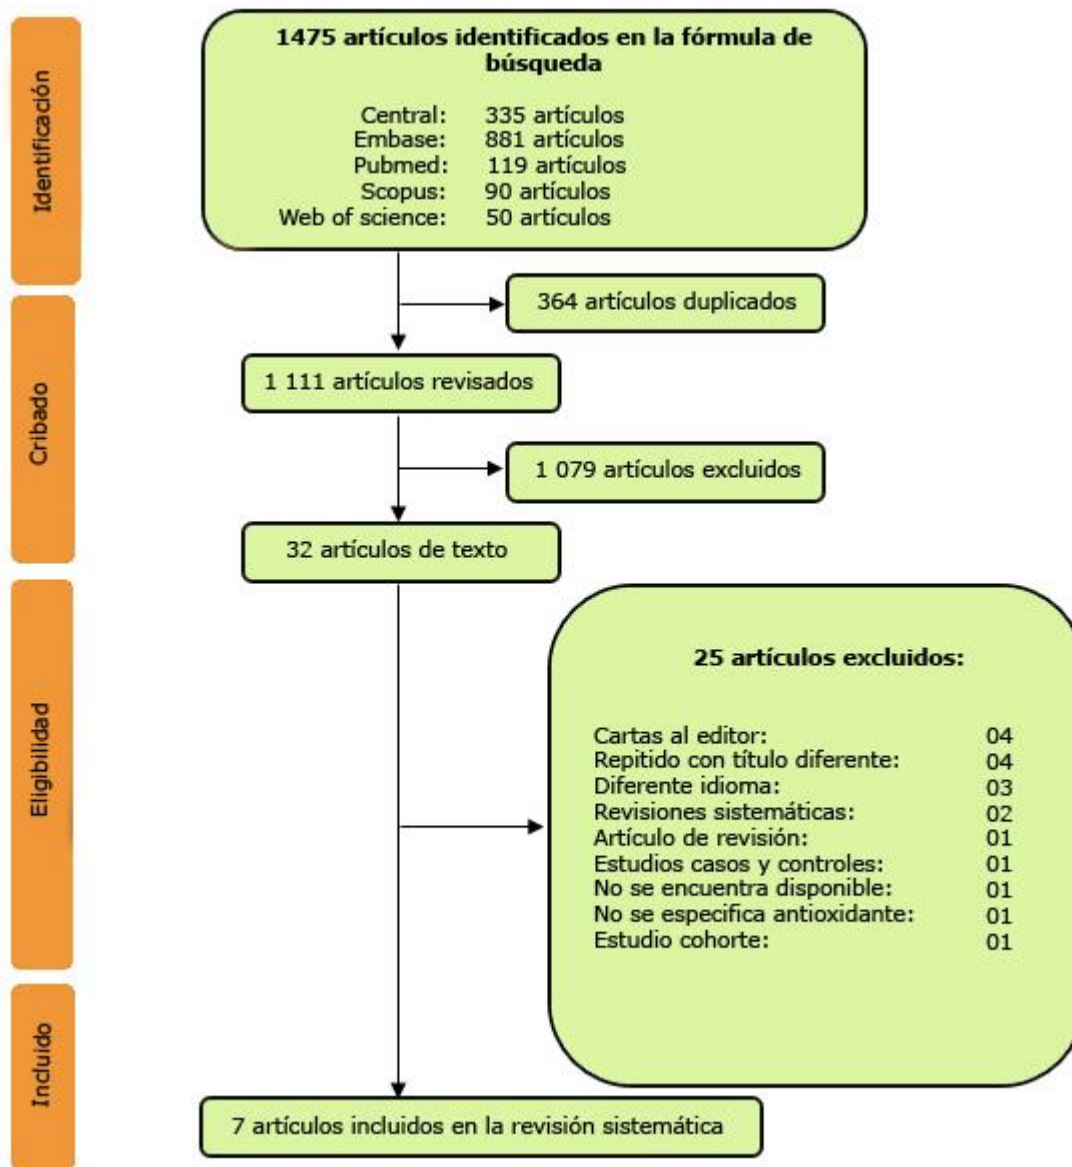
Identificación

1475 artículos identificados en la fórmula de búsqueda

Central: 335 artículos
Embase: 881 artículos
Pubmed: 119 artículos
Scopus: 90 artículos
Web of science: 50 artículos

364 artículos duplicados

Cribado

1 111 artículos revisados

1 079 artículos excluidos

32 artículos de texto

Eligibilidad

25 artículos excluidos:

| | |
|---|---|
| Cartas al editor: | 04 |
| Repitido con título diferente: | 04 |
| Diferente idioma: | 03 |
| Revisiones sistemáticas: | 02 |
| Artículo de revisión: | 01 |
| Estudios casos y controles: | 01 |
| No se encuentra disponible: | 01 |
| No se especifica antioxidante: | 01 |
| Estudio cohorte: | 01 |

Incluido

7 artículos incluidos en la revisión sistemática